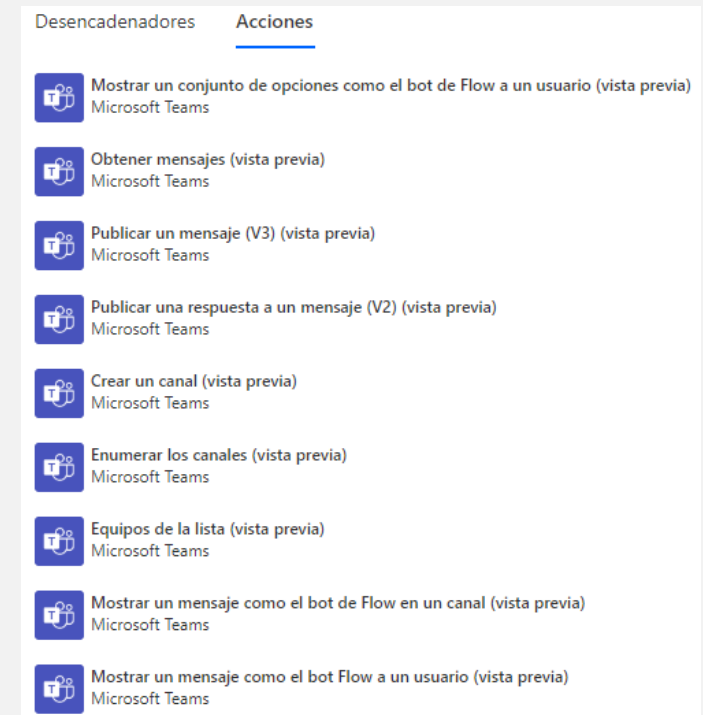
Desencadenadores Acciones

Mostrar un conjunto de opciones como el bot de Flow a un usuario (vista previa)
Microsoft Teams

Obtener mensajes (vista previa)
Microsoft Teams

Publicar un mensaje (V3) (vista previa)
Microsoft Teams

Publicar una respuesta a un mensaje (V2) (vista previa)
Microsoft Teams

Crear un canal (vista previa)
Microsoft Teams

Enumerar los canales (vista previa)
Microsoft Teams

Equipos de la lista (vista previa)
Microsoft Teams

Mostrar un mensaje como el bot de Flow en un canal (vista previa)
Microsoft Teams

Mostrar un mensaje como el bot Flow a un usuario (vista previa)
Microsoft Teams